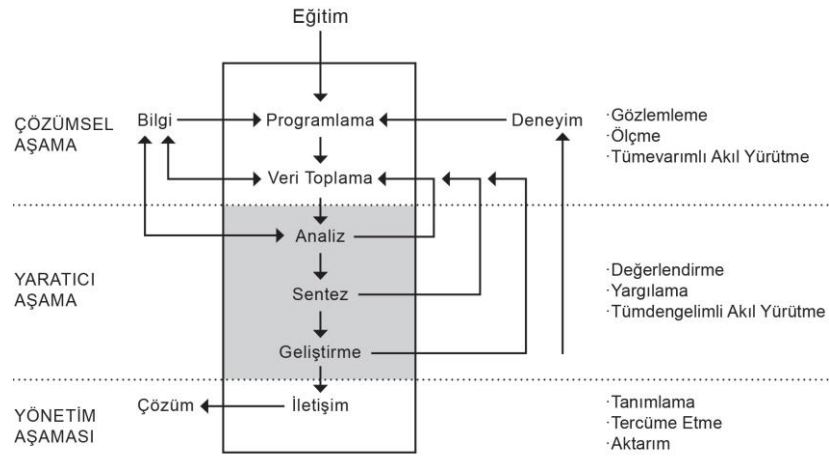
Eğitim

ÇÖZÜMSEL AŞAMA

Bilgi

Programlama

Deneyim

·Gözlemleme
·Ölçme
·Tümevarımlı Akıl Yürütme

Veri Toplama

Analiz

YARATICI AŞAMA

Sentez

·Değerlendirme
·Yargılama
·Tümdengelimli Akıl Yürütme

Geliştirme

YÖNETİM AŞAMASI

Çözüm

İletişim

·Tanımlama
·Tercüme Etme
·Aktarım